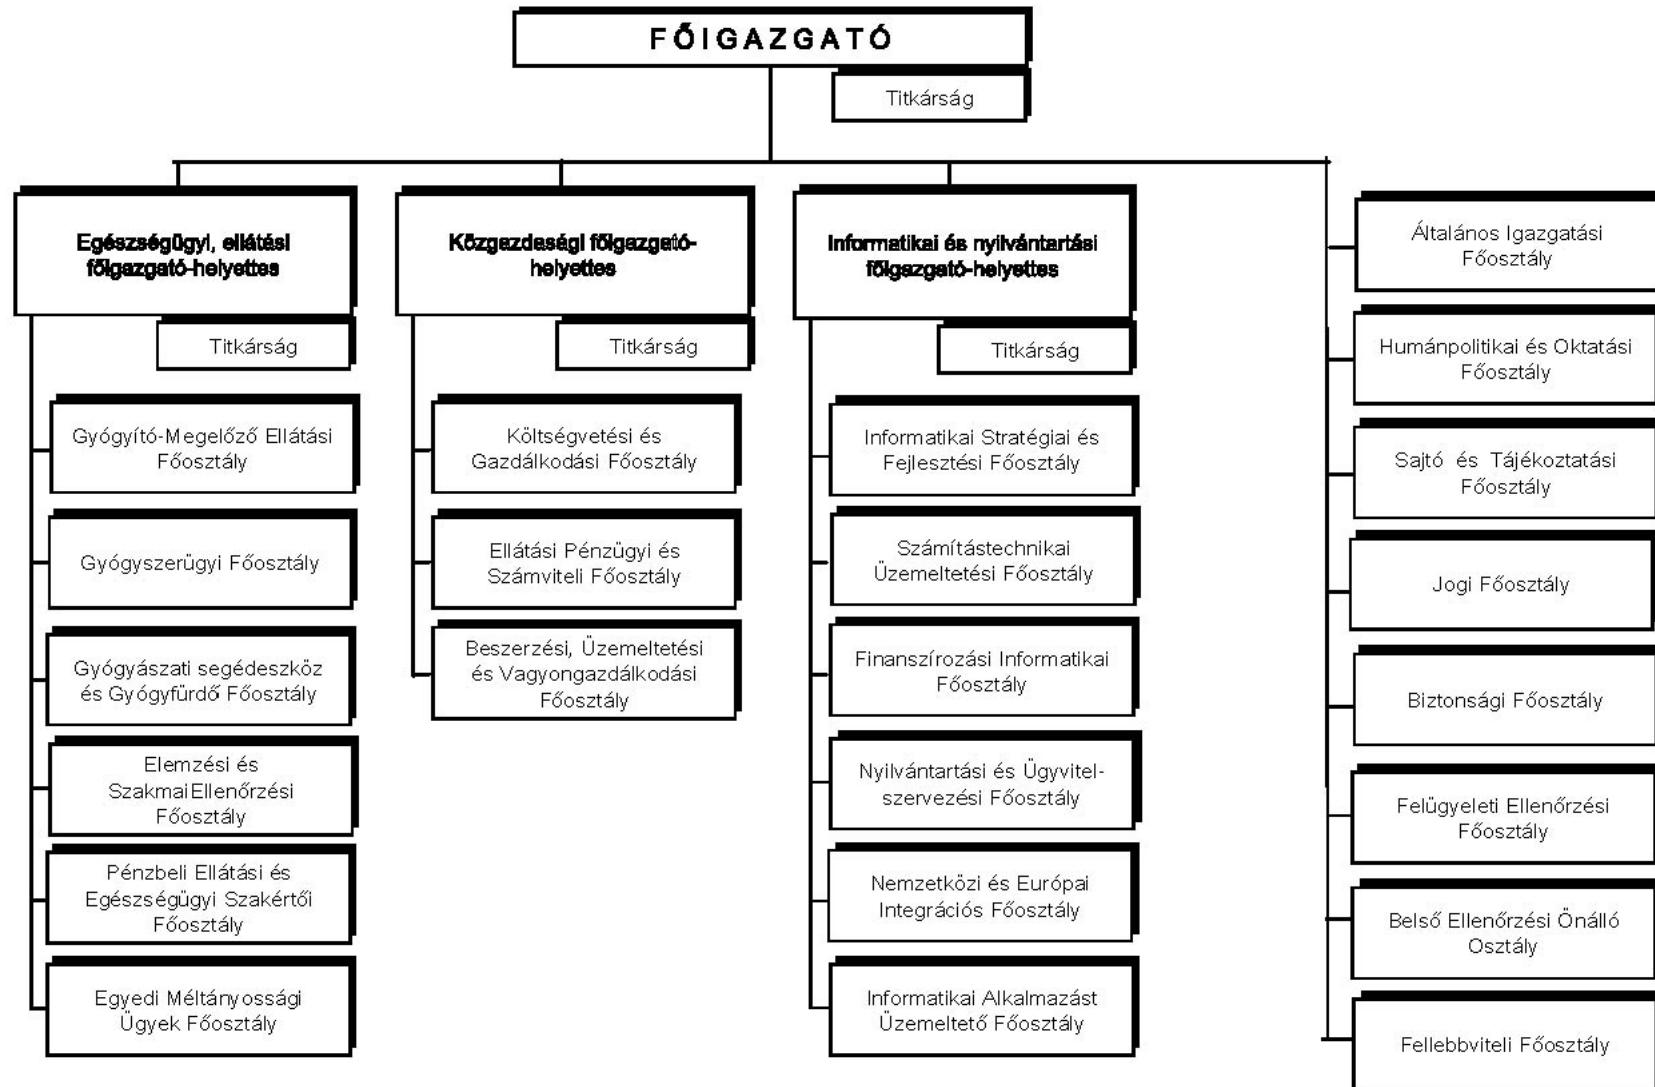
FŐIGAZGATÓ

Titkárság

Egészségügyi, ellátási főigazgató-helyettes

Titkárság

Gyógyító-Megelőző Ellátási Főosztály

Gyógyszerügyi Főosztály

Gyógyászati segédeszköz és Gyógyfürdő Főosztály

Elemzési és SzakmaiEllenőrzési Főosztály

Pénzbeli Ellátási és Egészségügyi Szakértői Főosztály

Egyedi Méltányossági Ügyek Főosztály

Közgazdasági főigazgató-helyettes

Titkárság

Költségvetési és Gazdálkodási Főosztály

Ellátási Pénzügyi és Számviteli Főosztály

Beszerzési, Üzemeltetési és Vagyongazdálkodási Főosztály

Informatikai és nyilvántartási főigazgató-helyettes

Titkárság

Informatikai Stratégiai és Fejlesztési Főosztály

Számítástechnikai Üzemeltetési Főosztály

Finanszírozási Informatikai Főosztály

Nyilvántartási és Ügyvitel-szervezési Főosztály

Nemzetközi és Európai Integrációs Főosztály

Informatikai Alkalmazást Üzemeltető Főosztály

Általános Igazgatási Főosztály

Humánpolitikai és Oktatási Főosztály

Sajtó és Tájékoztatási Főosztály

Jogi Főosztály

Biztonsági Főosztály

Felügyeleti Ellenőrzési Főosztály

Belső Ellenőrzési Önálló Osztály

Fellebbviteli Főosztály